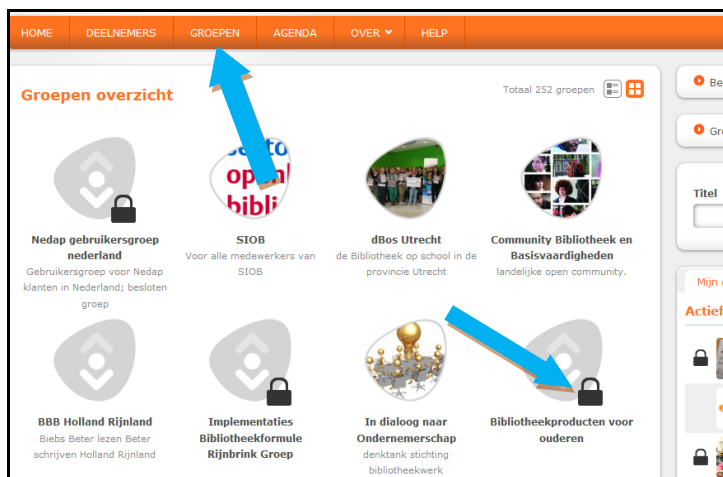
HOME DEELNEMERS GROEPEN AGENDA OVER HELP

Groepen overzicht

Totaal 252 groepen

Nedap gebruikersgroep nederland
Gebruikersgroep voor Nedap klanten in Nederland; besloten groep

SIOB
Voor alle medewerkers van SIOB

dBos Utrecht
de Bibliotheek op school in de provincie Utrecht

Community Bibliotheek en Basisvaardigheden
landelijke open community.

BBB Holland Rijnland
Biebs Beter lezen Beter schrijven Holland Rijnland

Implementaties Bibliotheekformule Rijnbrink Groep

In dialoog naar Ondernemerschap
denktank stichting bibliotheekwerk

Bibliotheekproducten voor ouderen

Be

Gr

Titel

Mijn

Actief